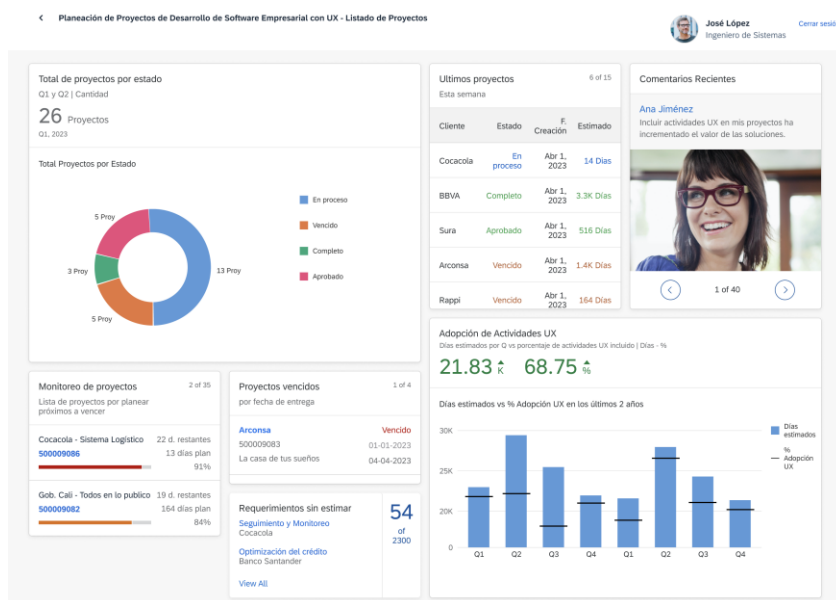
Planeación de Proyectos de Desarrollo de Software Empresarial con UX - Listado de Proyectos

José López
Ingeniero de Sistemas
Cerrar sesi

Total de proyectos por estado
Q1 y Q2 | Cantidad
26 Proyectos
Q1, 2023

Total Proyectos por Estado

5 Proy
3 Proy
5 Proy
13 Proy

En proceso
Vencido
Completo
Aprobado

Ultimos proyectos
Esta semana
6 of 15

| Cliente | Estado | F. Creación | Estimado |
|---|---|---|---|
| Cocacola | En proceso | Abr 1, 2023 | 14 Días |
| BBVA | Completo | Abr 1, 2023 | 3.3K Días |
| Sura | Aprobado | Abr 1, 2023 | 516 Días |
| Arconsa | Vencido | Abr 1, 2023 | 1.4K Días |
| Rappi | Vencido | Abr 1, 2023 | 164 Días |

Comentarios Recientes
Ana Jiménez
Incluir actividades UX en mis proyectos ha incrementado el valor de las soluciones.
1 of 40

Monitoreo de proyectos
2 of 35
Lista de proyectos por planear próximos a vencer

Cocacola - Sistema Logístico
500009086
22 d. restantes
13 días plan
91%

Gob. Cali - Todos en lo publico
500009082
19 d. restantes
164 días plan
84%

Proyectos vencidos
1 of 4
por fecha de entrega

Arconsa
500009083
La casa de tus sueños
Vencido
01-01-2023
04-04-2023

Requerimientos sin estimar
Seguimiento y Monitoreo
Cocacola
Optimización del crédito
Banco Santander
View All
54
of
2300

Adopción de Actividades UX
Días estimados por Q vs porcentaje de actividades UX incluido | Días - %
21.83 K
68.75 %

Días estimados vs % Adopción UX en los últimos 2 años

30K
25K
20K
0
Q1 Q2 Q3 Q4 Q1 Q2 Q3 Q4

Días estimados
% Adopción UX